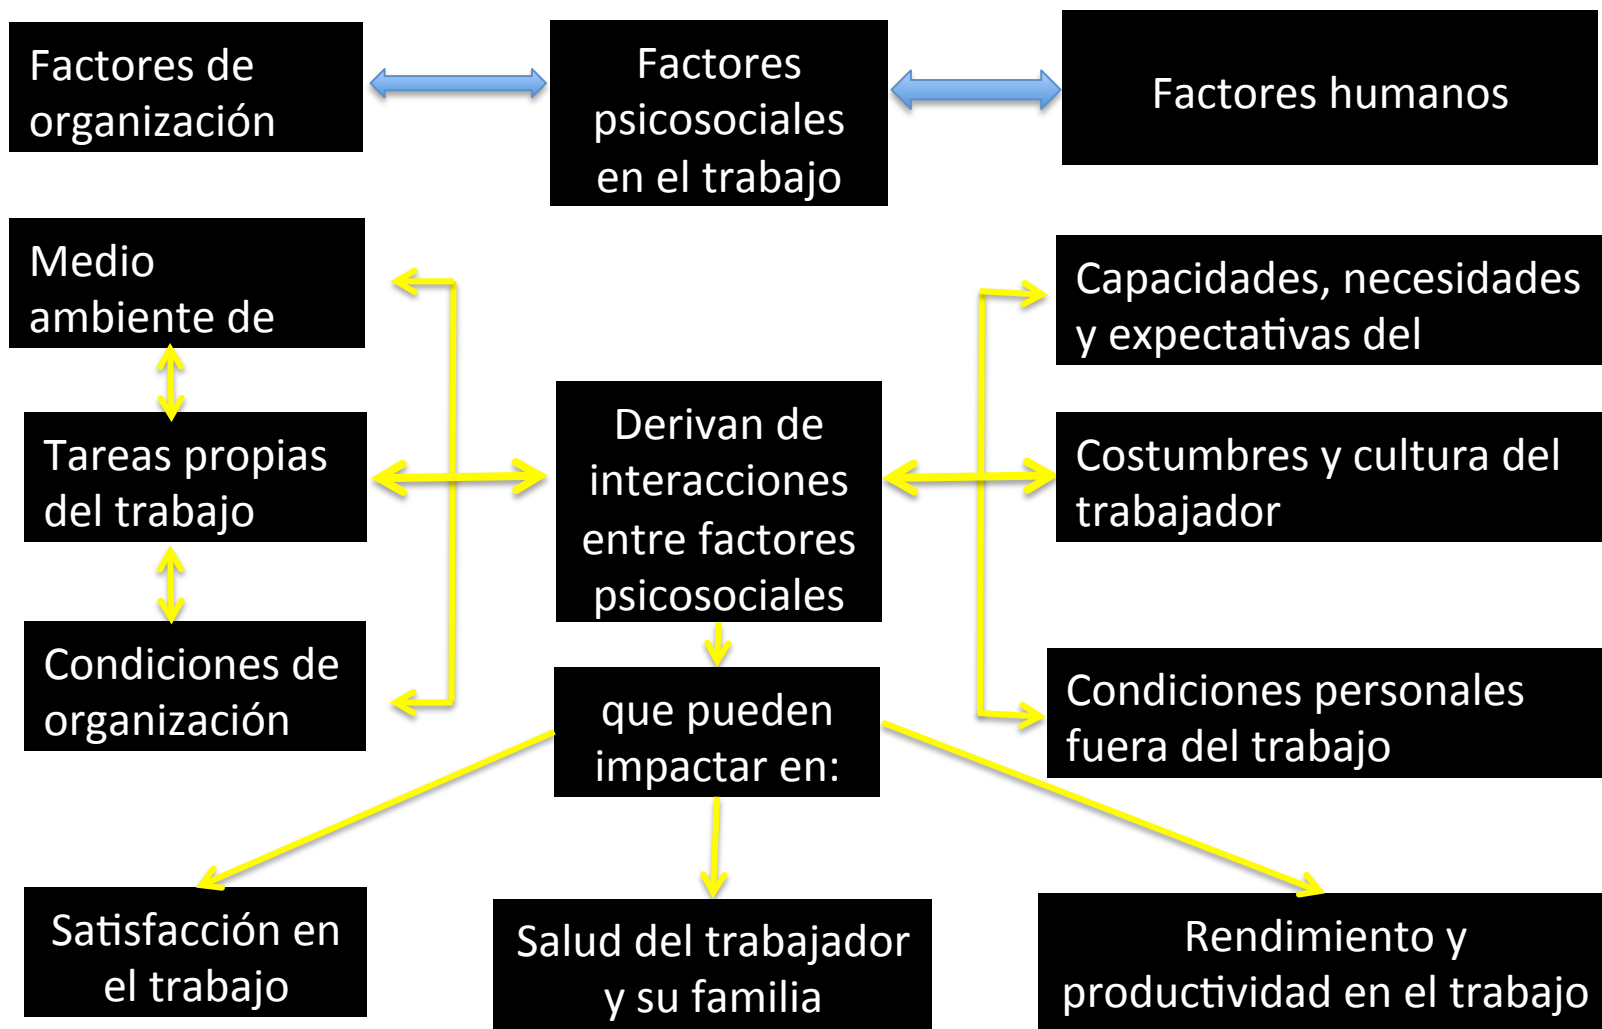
Factores de organización

Factores psicosociales en el trabajo

Factores humanos

Medio ambiente de

Tareas propias del trabajo

Condiciones de organización

Derivan de interacciones entre factores psicosociales

Capacidades, necesidades y expectativas del

Costumbres y cultura del trabajador

Condiciones personales fuera del trabajo

que pueden impactar en:

Satisfacción en el trabajo

Salud del trabajador y su familia

Rendimiento y productividad en el trabajo